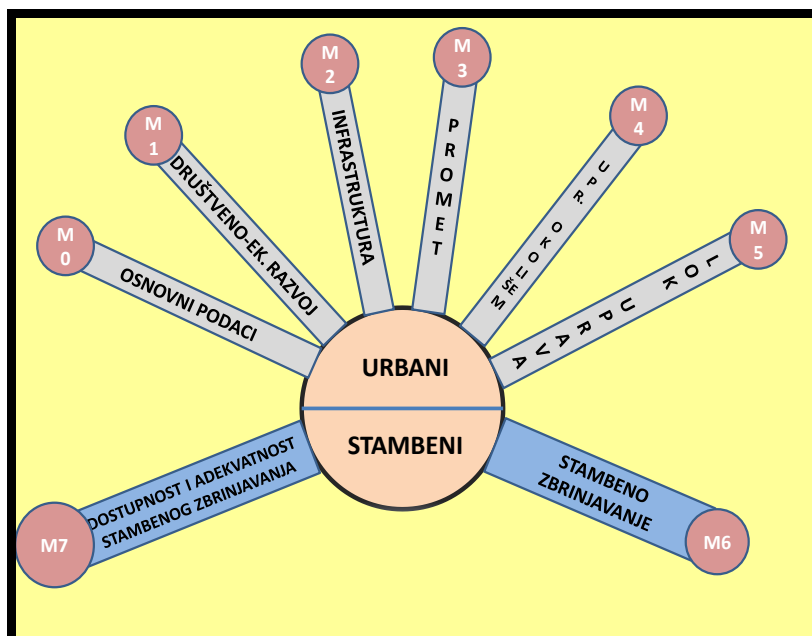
M 0
OSNOVNI PODACI

M 1
DRUŠTVENO-EK. RAZVOJ

M 2
INFRASTRUKTURA

M 3
PROMET

M 4
UPR. OKOLIŠEM

M 5
LOK UPRAVA

URBANI

STAMBENI

M7
DOSTUPNOST I ADEKVATNOST STAMBENOG ZBRINJAVANJA

STAMBENO ZBRINJAVANJE
M6